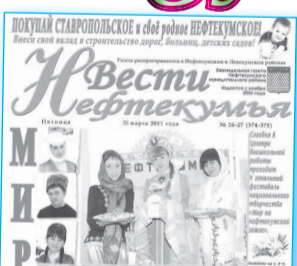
ПОКУПАЙ СТАВРОПОЛЬСКОЕ и своё родное НЕФТЕКУМСКОЕ!
Внеси свой вклад в строительство дорог, больниц, детских садов!

Газета распространяется в Нефтекумском и Левокумском районах

Еженедельная газета Нефтекумского муниципального района
Издается с ноябрь 2006 года

Вести Нефтекумья

Пятница
25 марта 2011 года
№ 26-27 (374-375)

Сегодня в Центре досуговой работы прошёл фестиваль национального творчества «Мир на Нефтекумской земле».

МИР